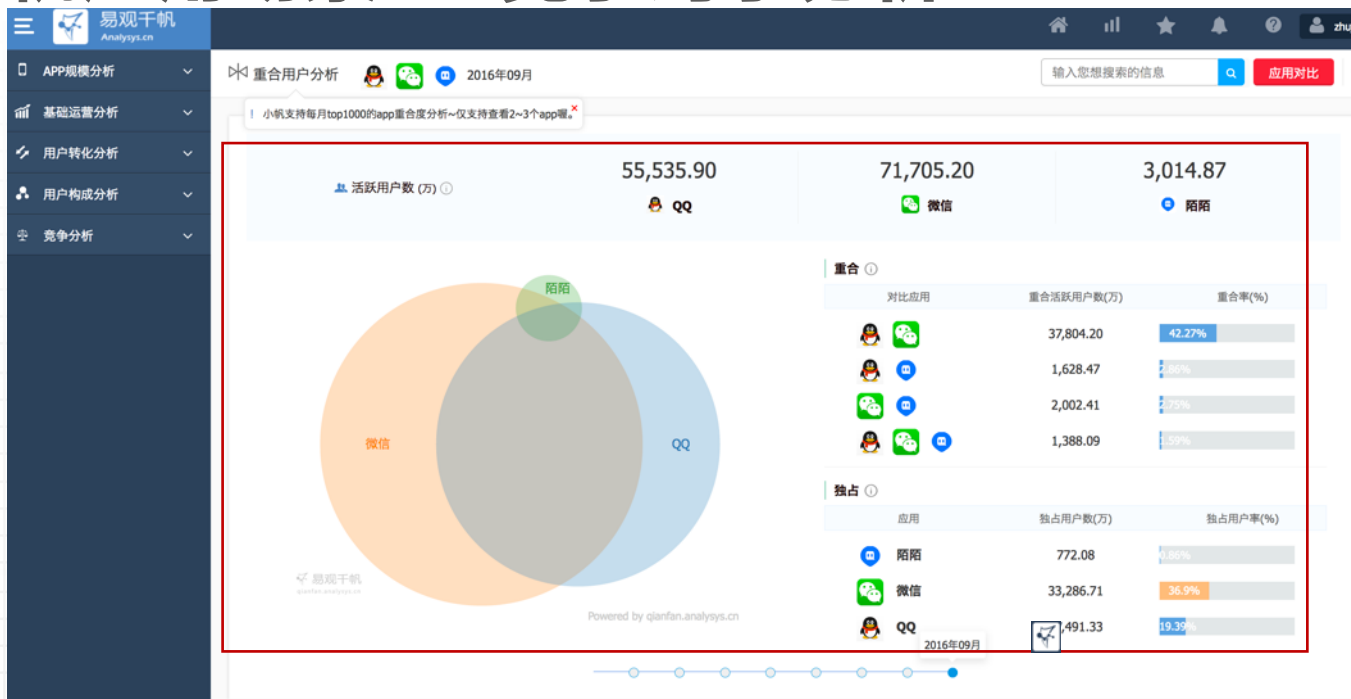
易观千帆
Analysys.cn

zhu

APP规模分析
基础运营分析
用户转化分析
用户构成分析
竞争分析

重合用户分析 2016年09月

输入您想搜索的信息
应用对比

! 小帆支持每月top1000的app重合度分析~仅支持查看2~3个app喔。

| 活跃用户数 (万) | 55,535.90 QQ | 71,705.20 微信 | 3,014.87 陌陌 |
|---|---|---|---|

陌陌
微信
QQ

易观千帆
qianfan.analysys.cn

Powered by qianfan.analysys.cn

重合

| 对比应用 | 重合活跃用户数(万) | 重合率(%) |
|---|---|---|
| | 37,804.20 | 42.27% |
| | 1,628.47 | 2.86% |
| | 2,002.41 | 2.75% |
| | 1,388.09 | 1.59% |

独占

| 应用 | 独占用户数(万) | 独占用户率(%) |
|---|---|---|
| 陌陌 | 772.08 | 0.86% |
| 微信 | 33,286.71 | 36.9% |
| QQ | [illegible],491.33 | 19.39% |

2016年09月